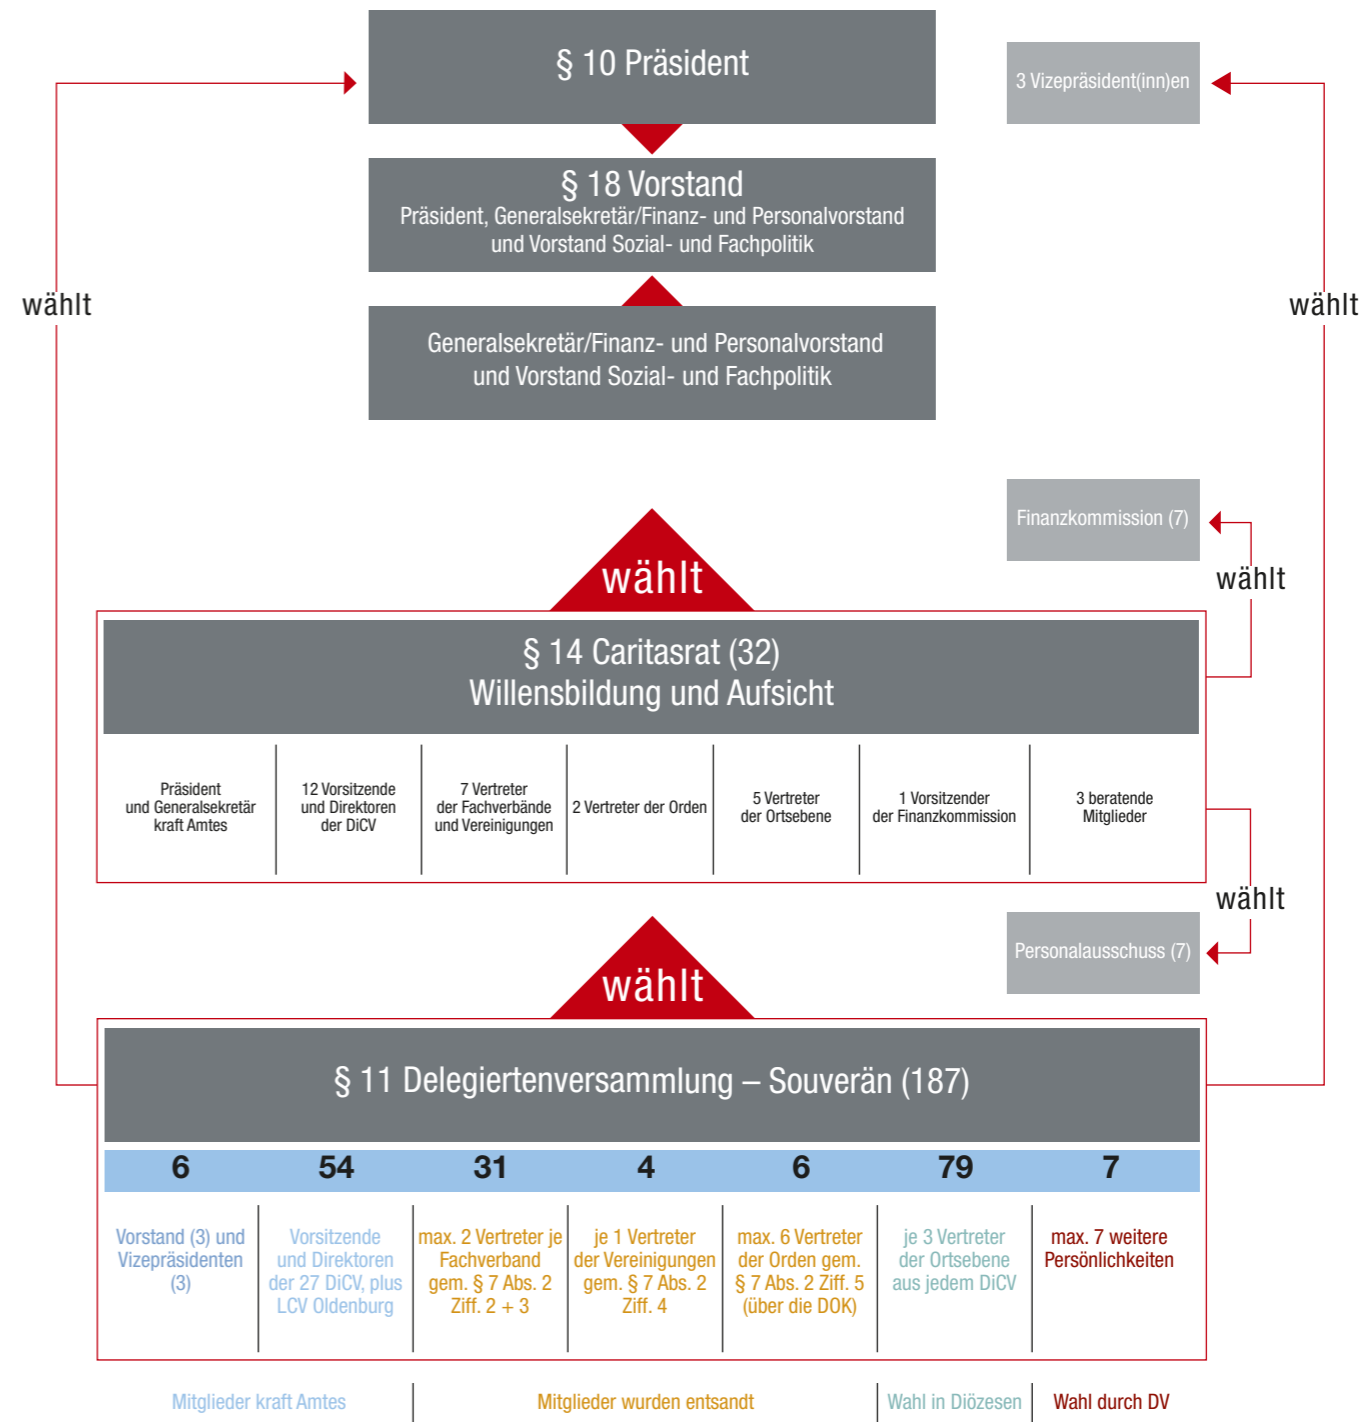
§ 10 Präsident

3 Vizepräsident(inn)en

§ 18 Vorstand
Präsident, Generalsekretär/Finanz- und Personalvorstand und Vorstand Sozial- und Fachpolitik

Generalsekretär/Finanz- und Personalvorstand und Vorstand Sozial- und Fachpolitik

wählt

wählt

Finanzkommission (7)

wählt

wählt

§ 14 Caritasrat (32)
Willensbildung und Aufsicht

| Präsident und Generalsekretär kraft Amtes | 12 Vorsitzende und Direktoren der DiCV | 7 Vertreter der Fachverbände und Vereinigungen | 2 Vertreter der Orden | 5 Vertreter der Ortsebene | 1 Vorsitzender der Finanzkommission | 3 beratende Mitglieder |
|---|---|---|---|---|---|---|

wählt

Personalausschuss (7)

wählt

§ 11 Delegiertenversammlung – Souverän (187)

| 6 | 54 | 31 | 4 | 6 | 79 | 7 |
|---|---|---|---|---|---|---|
| Vorstand (3) und Vizepräsidenten (3) | Vorsitzende und Direktoren der 27 DiCV, plus LCV Oldenburg | max. 2 Vertreter je Fachverband gem. § 7 Abs. 2 Ziff. 2 + 3 | je 1 Vertreter der Vereinigungen gem. § 7 Abs. 2 Ziff. 4 | max. 6 Vertreter der Orden gem. § 7 Abs. 2 Ziff. 5 (über die DOK) | je 3 Vertreter der Ortsebene aus jedem DiCV | max. 7 weitere Persönlichkeiten |

Mitglieder kraft Amtes | Mitglieder wurden entsandt | Wahl in Diözesen | Wahl durch DV